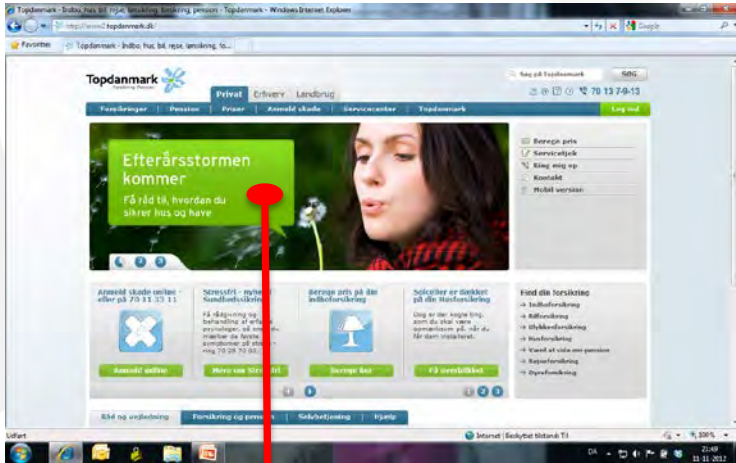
Topdanmark - Indbo, hus, bil, rejse, ulykke, forsikring, pension - Topdanmark - Windows Internet Explorer

http://www2.topdanmark.dk/

Google

Favoritter

Topdanmark - Indbo, hus, bil, rejse, ulykke, fo...

Topdanmark

Privat Erhverv Landbrug

Søg på Topdanmark SØG

70 13 7-9-13

Forsikringer Pension Priser Anmeld skade Servicecenter Topdanmark Log ind

Efterårsstormen kommer

Få råd til, hvordan du sikrer hus og have

Beregn pris
Servicetjek
Ring mig op
Kontakt
Mobil version

Anmeld skade online - eller på 70 13 33 11

Anmeld online

Stressfri - nyhed i Sundhedsforsikring

Få rådgivning og behandling af erfarne psykologer, så snart du mærker de første symptomer på stress. Ring 70 20 70 80.

Hvem om Stressfri

Beregn pris på din indboforsikring

Beregn her

Solceller er dækket på din Husforsikring

Ring er der kogle ting, som du skal være opmærksom på, når du får dem installeret.

Få overblikket

Find din forsikring
Indboforsikring
Bilforsikring
Ulykkesforsikring
Husforsikring
Værd at vide om pension
Rejseforsikring
Dyreforsikring

Råd og vejledning Forsikring og pension Selvbetjening Hjælp

Udført

Internet | Beskyttet tilstand: Til

100%

DA

21:49
11-11-2012